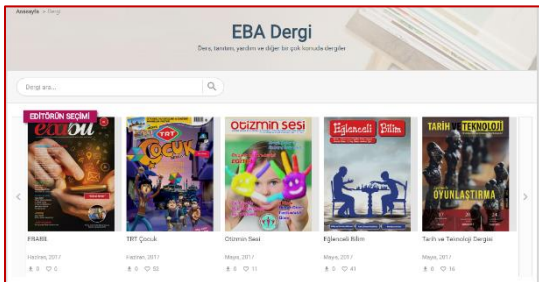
Anasayfa > Dergi

EBA Dergi

Ders, tandem, yardım ve diğer bir çok konuda dergiler

Dergi ara...

EDİTÖRÜN SEÇİMİ

ebabil

TRT Çocuk

otizmin sesi

Eğlenceli Bilim

TARİH VE TEKNOLOJİ

OYUNLAŞTIRMA

EBABİL
Haziran, 2017
0 0

TRT Çocuk
Haziran, 2017
0 52

Otizmin Sesi
Mayıs, 2017
0 11

Eğlenceli Bilim
Mayıs, 2017
0 41

Tarih ve Teknoloji Dergisi
Mayıs, 2017
6 16